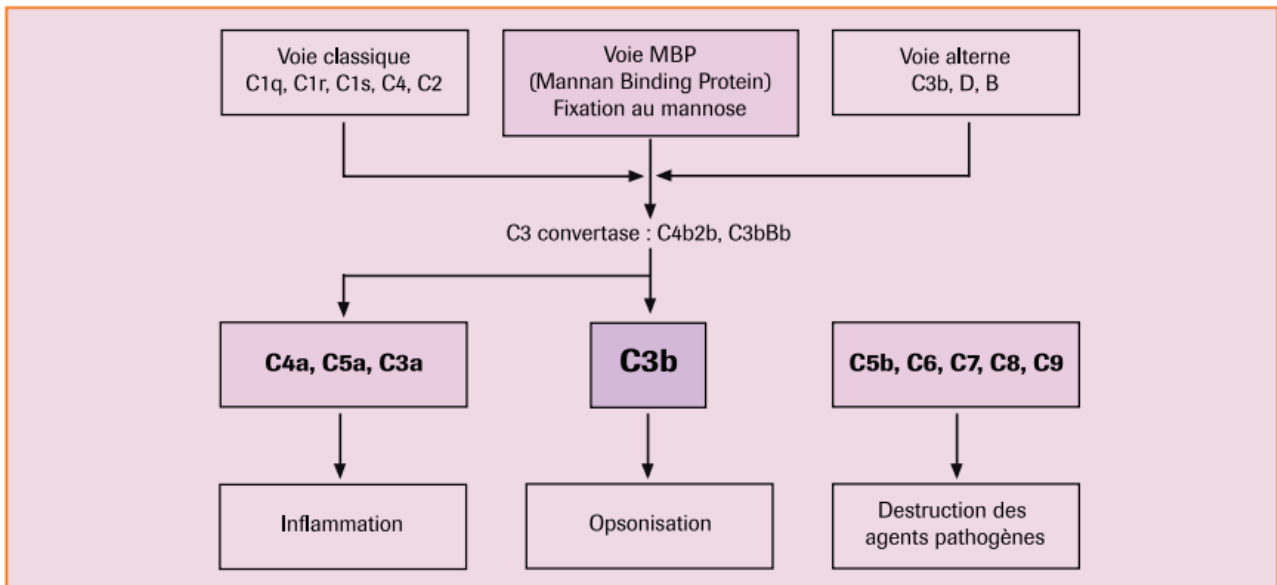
Voie classique
C1q, C1r, C1s, C4, C2

Voie MBP
(Mannan Binding Protein)
Fixation au mannose

Voie alterne
C3b, D, B

C3 convertase : C4b2b, C3bBb

C4a, C5a, C3a

C3b

C5b, C6, C7, C8, C9

Inflammation

Opsonisation

Destruction des agents pathogènes